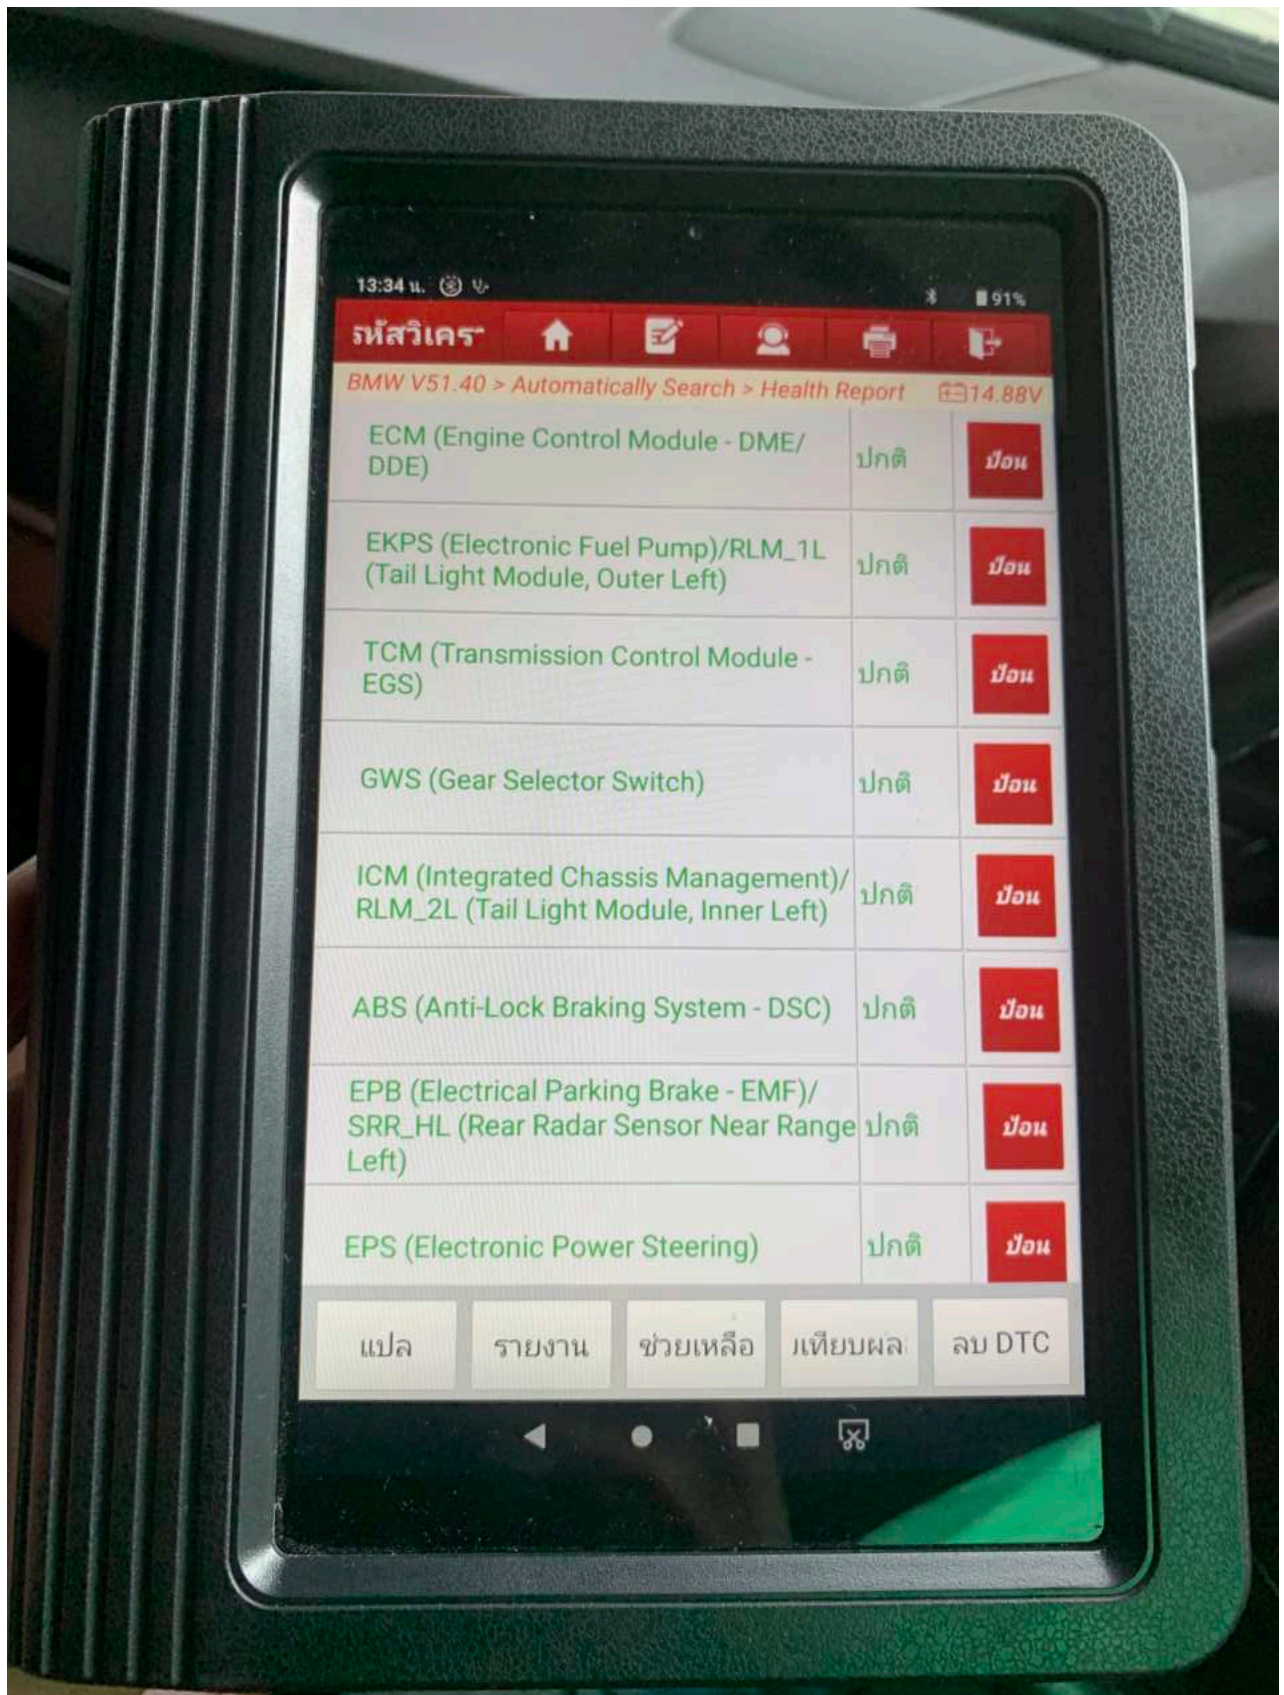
13:34 น.

91%

รหัสวิเคร

BMW V51.40 > Automatically Search > Health Report 14.88V

| | | |
|---|---|---|
| ECM (Engine Control Module - DME/ DDE) | ปกติ | ป้อน |
| EKPS (Electronic Fuel Pump)/RLM_1L (Tail Light Module, Outer Left) | ปกติ | ป้อน |
| TCM (Transmission Control Module - EGS) | ปกติ | ป้อน |
| GWS (Gear Selector Switch) | ปกติ | ป้อน |
| ICM (Integrated Chassis Management)/ RLM_2L (Tail Light Module, Inner Left) | ปกติ | ป้อน |
| ABS (Anti-Lock Braking System - DSC) | ปกติ | ป้อน |
| EPB (Electrical Parking Brake - EMF)/ SRR_HL (Rear Radar Sensor Near Range Left) | ปกติ | ป้อน |
| EPS (Electronic Power Steering) | ปกติ | ป้อน |

แปล รายงาน ช่วยเหลือ เทียบผล ลบ DTC